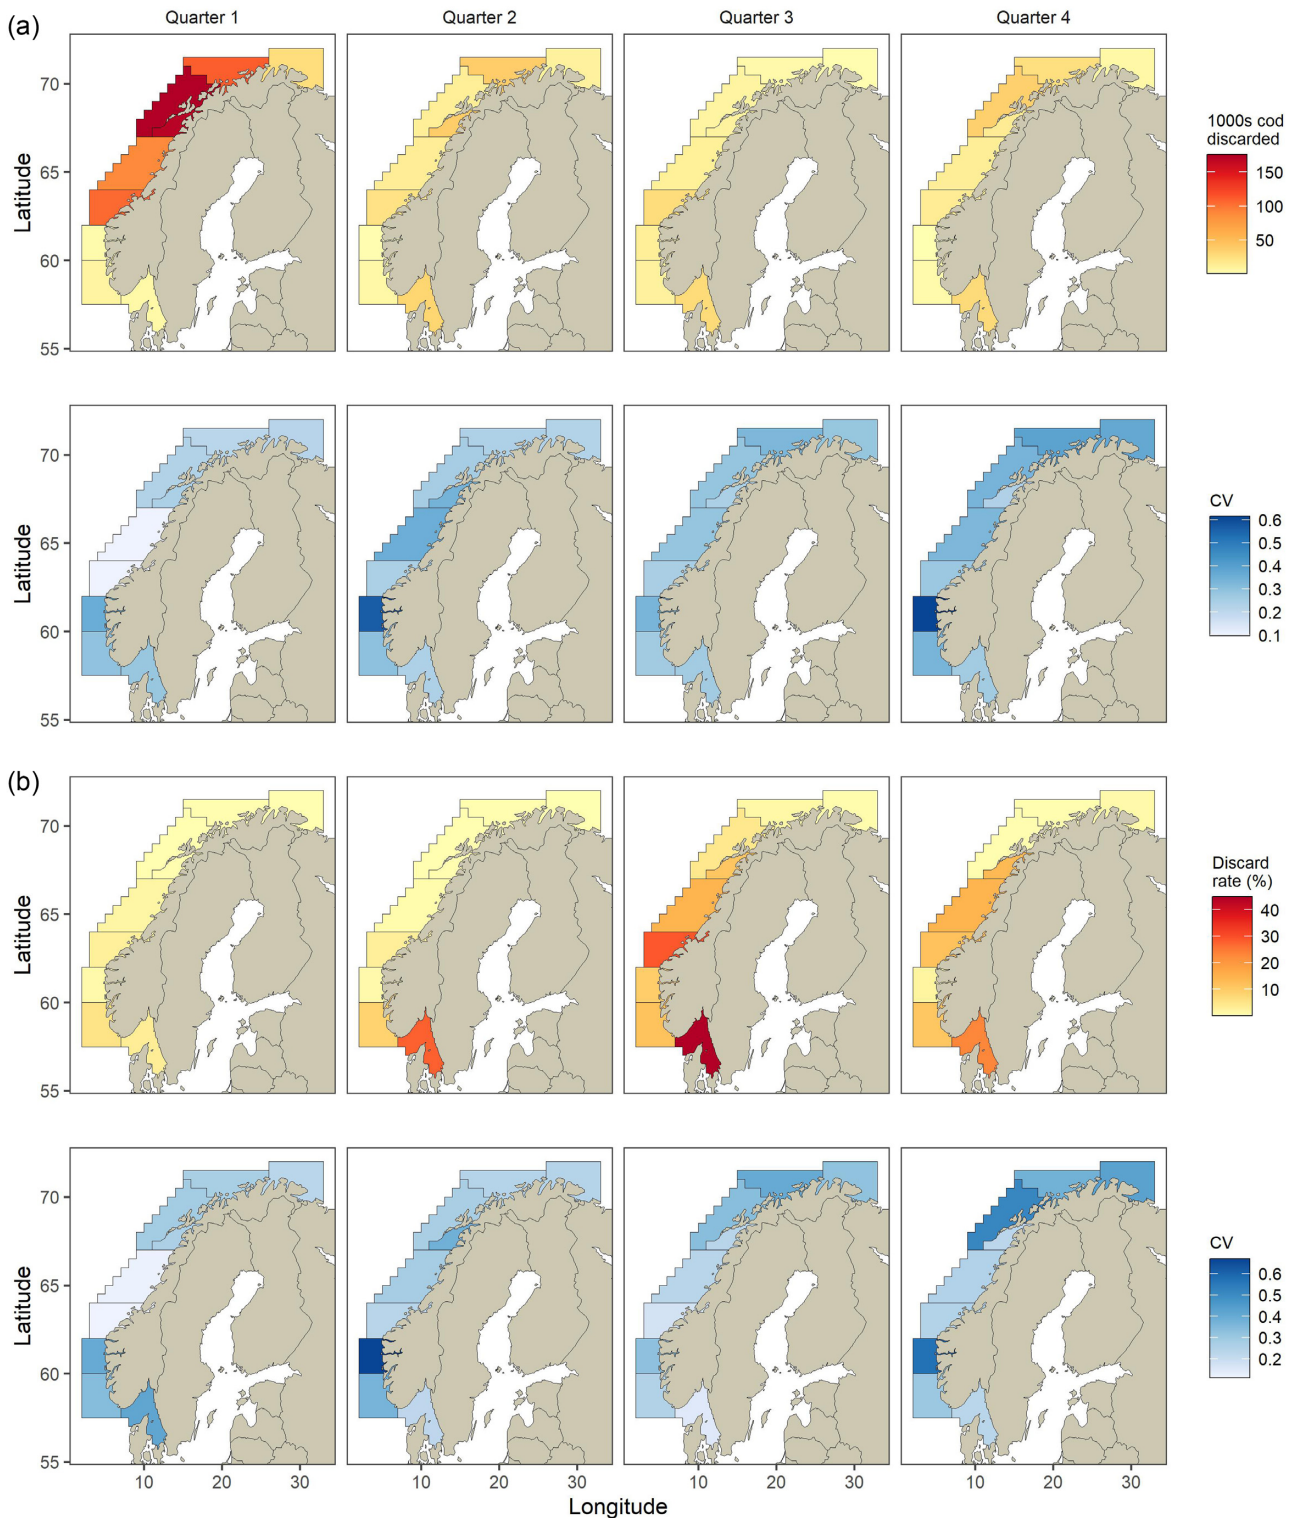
(a)

Quarter 1 Quarter 2 Quarter 3 Quarter 4

Latitude
70
65
60
55

1000s cod discarded
150
100
50

Latitude
70
65
60
55

CV
0.6
0.5
0.4
0.3
0.2
0.1

(b)

Latitude
70
65
60
55

Discard rate (%)
40
30
20
10

Latitude
70
65
60
55

CV
0.6
0.5
0.4
0.3
0.2

10 20 30 10 20 30 10 20 30 10 20 30

Longitude